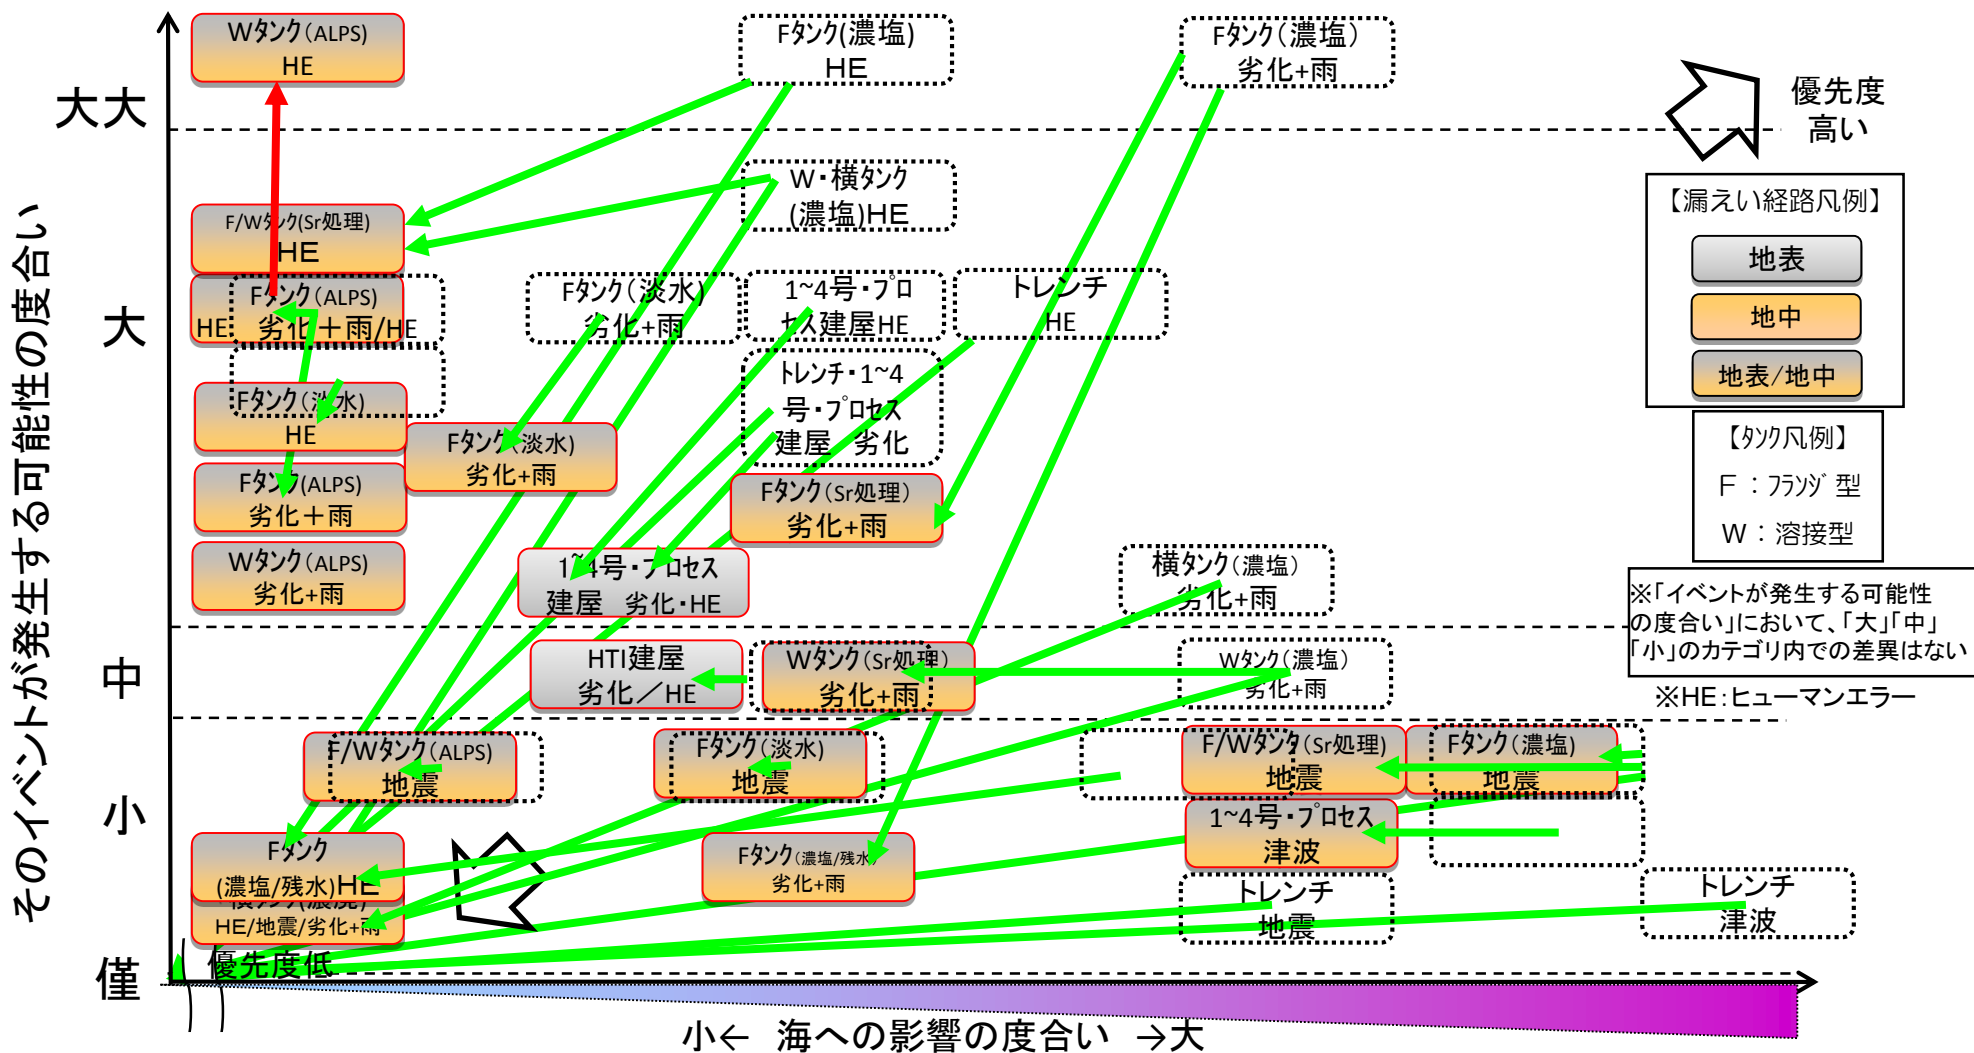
そのイベントが発生する可能性の度合い

大大
大
中
小
僅

Wタンク(ALPS)
HE

Fタンク(濃塩)
HE

Fタンク(濃塩)
劣化+雨

優先度
高い

W・横タンク
(濃塩)HE

F/Wタンク(Sr処理)
HE

Fタンク(ALPS)
HE 劣化+雨/HE

Fタンク(淡水)
劣化+雨

1~4号・プロセス建屋HE

トレンチ
HE

【漏えい経路凡例】
地表
地中
地表/地中

Fタンク(淡水)
HE

Fタンク(淡水)
劣化+雨

トレンチ・1~4号・プロセス建屋 劣化

Fタンク(ALPS)
劣化+雨

Fタンク(Sr処理)
劣化+雨

【タンク凡例】
F:フランジ型
W:溶接型

Wタンク(ALPS)
劣化+雨

1~4号・プロセス
建屋 劣化・HE

横タンク(濃塩)
劣化+雨

※「イベントが発生する可能性の度合い」において、「大」「中」「小」のカテゴリ内での差異はない

HTI建屋
劣化/HE

Wタンク(Sr処理)
劣化+雨

Wタンク(濃塩)
劣化+雨

※HE:ヒューマンエラー

F/Wタンク(ALPS)
地震

Fタンク(淡水)
地震

F/Wタンク(Sr処理)
地震

Fタンク(濃塩)
地震

1~4号・プロセス
津波

Fタンク
(濃塩/残水)HE

横タンク(濃塩)
HE/地震/劣化+雨

Fタンク(濃塩/残水)
劣化+雨

トレンチ
地震

トレンチ
津波

優先度低

小← 海への影響の度合い →大